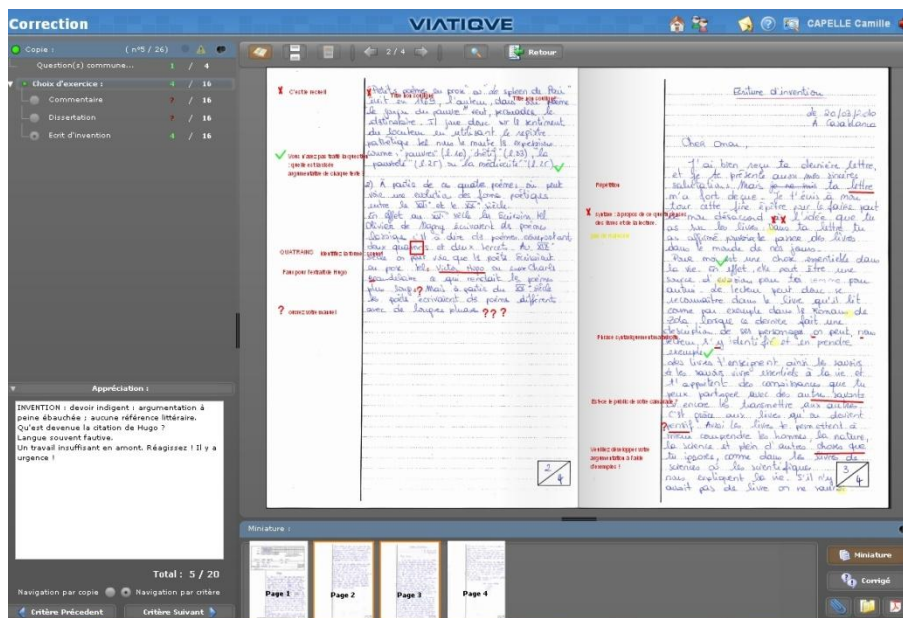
Correction

VIATIQVE

CAPELLE Camille

Copie : ( n°5 / 26)

Question(s) commune... 1 / 4

Choix d'exercice : 4 / 16

Commentaire ? / 16

Dissertation ? / 16

Ecrit d'invention 4 / 16

2 / 4

Retour

C'est le recueil

Vous n'avez pas traité la question : quelle est la visée argumentative de chaque texte

QUATRAINS identifiez la forme

Pour pour l'ordre plus Hugo

? orthographe

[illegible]

Écriture d'invention

le 20/03/2010
À Casablanca

Cher Omar,

Répétition

syntaxe : à propos de ce que vous dites du livre et de la lecture.

Phrase syntaxiquement incorrecte

Est-ce le point de vue de votre camarade ?

Vous devez développer votre argumentation à l'aide d'exemples !

2/4

3/4

Appréciation :

INVENTION : devoir indigent : argumentation à peine ébauchée : aucune référence littéraire.
Qu'est devenue la citation de Hugo ?
Langue souvent fautive.
Un travail insuffisant en amont. Réagissez ! Il y a urgence !

Total : 5 / 20

Navigation par copie Navigation par critère

Critère Précédent Critère Suivant

Miniature :

Page 1 Page 2 Page 3 Page 4

Miniature

Corrigé